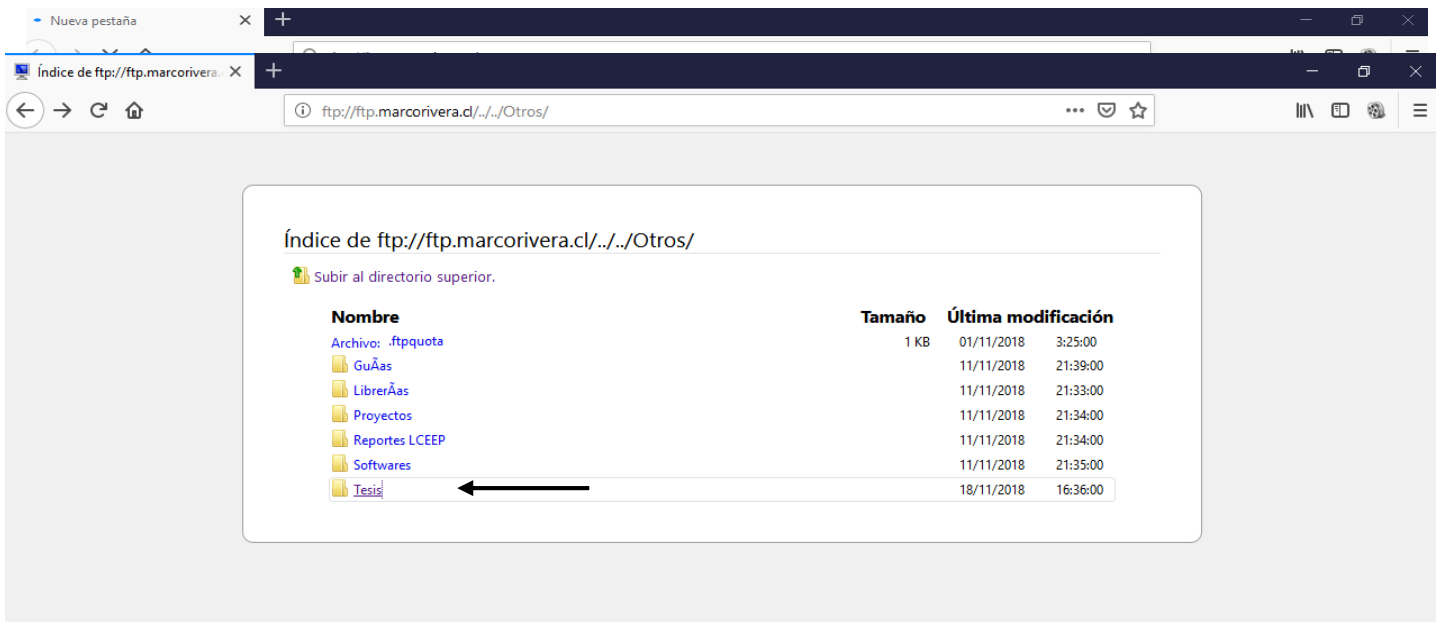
Nueva pestaña

Índice de ftp://ftp.marcorivera.

ftp://ftp.marcorivera.cl/../../Otros/

Índice de ftp://ftp.marcorivera.cl/../../Otros/

Subir al directorio superior.

| Nombre | Tamaño | Última modificación | |
|---|---|---|---|
| Archivo: .ftpquota | 1 KB | 01/11/2018 | 3:25:00 |
| GuÃas | | 11/11/2018 | 21:39:00 |
| LibrerÃas | | 11/11/2018 | 21:33:00 |
| Proyectos | | 11/11/2018 | 21:34:00 |
| Reportes LCEEP | | 11/11/2018 | 21:34:00 |
| Softwares | | 11/11/2018 | 21:35:00 |
| Tesis | | 18/11/2018 | 16:36:00 |